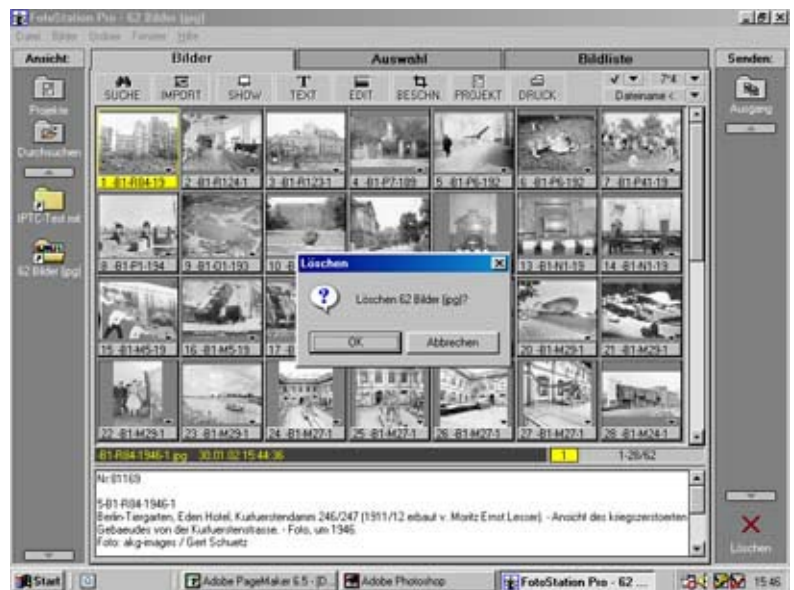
FotoStation Pro - 62 Bilder [jpg]

Datei Bilder Ordner Fenster Hilfe

Ansicht: Bilder Auswahl Bildliste Senden:

SUCHE IMPORT SHOW TEXT EDIT BESCHN PROJEKT DRUCK

Dateiname <

Projekte

Durchsuchen

IPTC-Test.txt

62 Bilder [jpg]

Ausgang

1 -B1-R84-19 2 -B1-R124-1 3 -B1-R123-1 4 -B1-P2-189 5 -B1-P6-192 6 -B1-P6-192 7 -B1-P4-19

8 -B1-P1-194 9 -B1-O1-193 10 -B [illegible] 13 -B1-N1-19 14 -B1-N1-19

Löschen

Löschen 62 Bilder [jpg]?

OK Abbrechen

15 -B1-M5-19 16 -B1-M5-19 17 -B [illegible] 20 -B1-M29-1 21 -B1-M29-1

22 -B1-M29-1 23 -B1-M29-1 24 -B1-M27-1 25 -B1-M27-1 26 -B1-M27-1 27 -B1-M27-1 28 -B1-M24-1

-B1-R84-1946-1.jpg 30.01.02 15:44:36 1 1-28/62

Nr.01169

5-B1-R84-1946-1
Berlin-Tiergarten, Eden Hotel, Kurfuerstendamm 246/247 (1911/12 erbaut v. Moritz Ernst Lesser). - Ansicht des kriegszerstoerten Gebaeudes von der Kurfuerstenstrasse. - Foto, um 1946.
Foto: akg-images / Gert Schuetz

Löschen

Start Adobe PageMaker 6.5 - [D... Adobe Photoshop FotoStation Pro - 62 ... 15:46